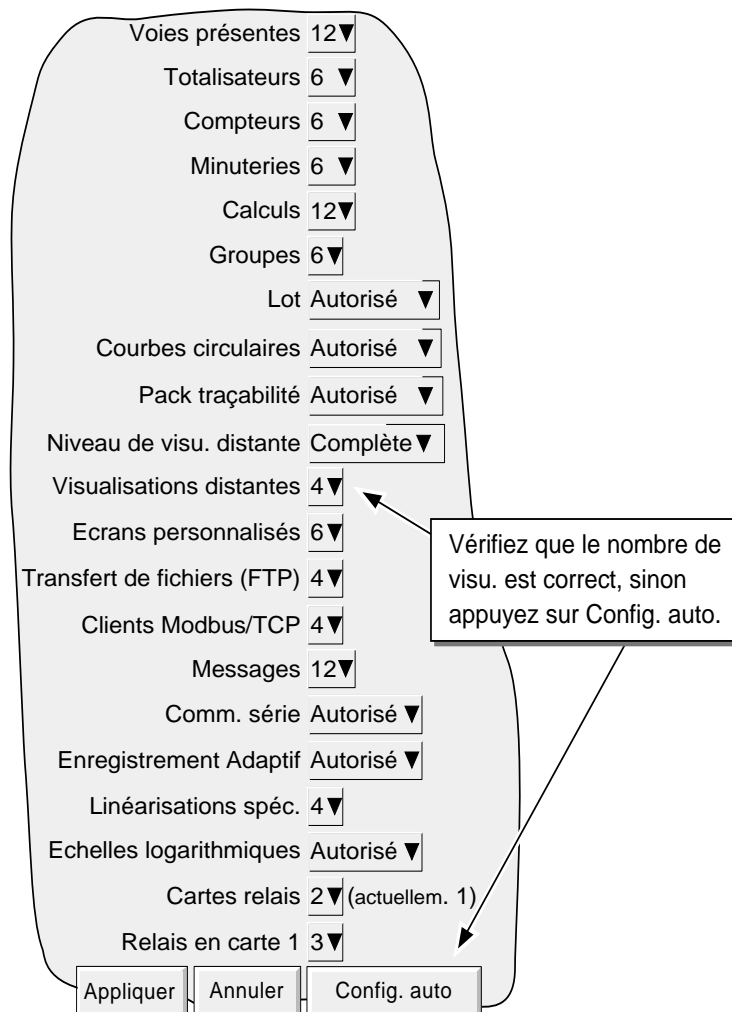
Voies présentes 12▼
Totalisateurs 6 ▼
Compteurs 6 ▼
Minuteries 6 ▼
Calculs 12▼
Groupes 6▼
Lot Autorisé ▼
Courbes circulaires Autorisé ▼
Pack traçabilité Autorisé ▼
Niveau de visu. distante Complète▼
Visualisations distantes 4▼
Ecrans personnalisés 6▼
Transfert de fichiers (FTP) 4▼
Clients Modbus/TCP 4▼
Messages 12▼
Comm. série Autorisé ▼
Enregistrement Adaptif Autorisé ▼
Linéarisations spéc. 4▼
Echelles logarithmiques Autorisé ▼
Cartes relais 2▼ (actuellem. 1)
Relais en carte 1 3▼

Vérifiez que le nombre de visu. est correct, sinon appuyez sur Config. auto.

Appliquer | Annuler | Config. auto